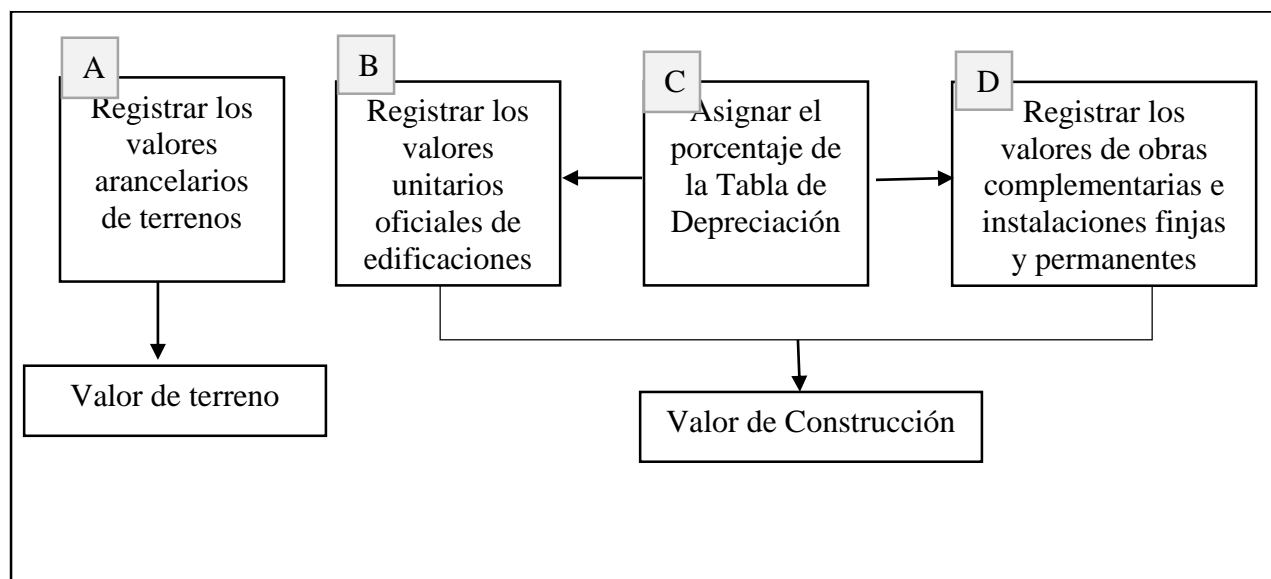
A
Registrar los valores arancelarios de terrenos

B
Registrar los valores unitarios oficiales de edificaciones

C
Asignar el porcentaje de la Tabla de Depreciación

D
Registrar los valores de obras complementarias e instalaciones finjas y permanentes

Valor de terreno

Valor de Construcción